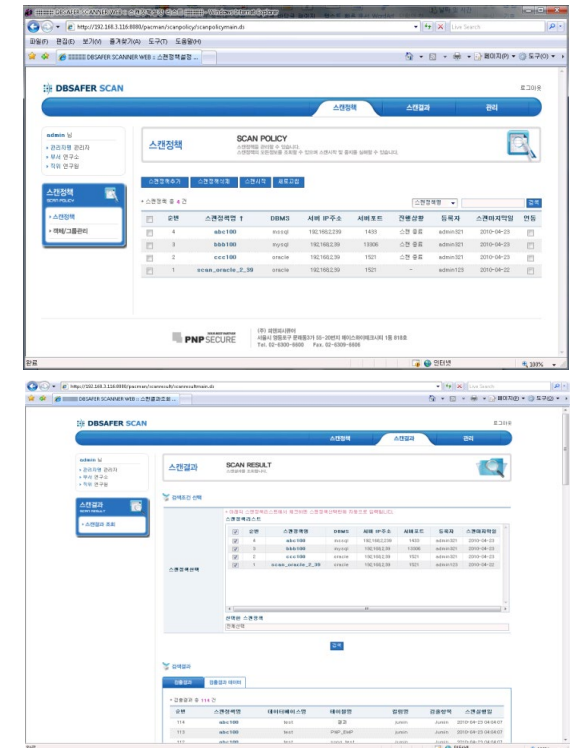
DBSAFER SCANNER WEB :: 스캔정책설정 - Windows Internet Explorer

http://192.168.3.116:8080/pacman/scanpolicy/scanpolicymain.do

파일(F) 편집(E) 보기(V) 즐겨찾기(A) 도구(T) 도움말(H)

DBSAFER SCANNER WEB :: 스캔정책설정 ...

페이지(P) 도구(O)

DBSAFER SCAN

로그아웃

스캔정책 스캔결과 관리

admin 님
• 관리자정 관리자
• 부서 연구소
• 직위 연구원

스캔정책
SCAN POLICY
• 스캔정책
• 역할/그룹관리

스캔정책

SCAN POLICY

스캔정책 중 4 건

스캔정책명 검색

| | 순번 | 스캔정책명 ↑ | DBMS | 서버 IP주소 | 서버포트 | 진행상황 | 등록자 | 스캔마지막일 | 연동 |
|---|---|---|---|---|---|---|---|---|---|
| | 4 | abc100 | mssql | 192.168.2.39 | 1433 | 스캔 종료 | admin321 | 2010-04-23 | |
| | 3 | bbb100 | mysql | 192.168.2.39 | 13306 | 스캔 종료 | admin321 | 2010-04-23 | |
| | 2 | ccc100 | oracle | 192.168.2.39 | 1521 | 스캔 종료 | admin321 | 2010-04-23 | |
| | 1 | scan_oracle_2_39 | oracle | 192.168.2.39 | 1521 | - | admin123 | 2010-04-22 | |

PNP SECURE

(주) 피앤피시큐어
Tel. 02-6300-6600 Fax. 02-6300-6606

완료 인터넷 100%

http://192.168.3.116:8080/pacman/scanresult/scanresultmain.do

DBSAFER SCANNER WEB :: 스캔결과조회 ...

DBSAFER SCAN

로그아웃

스캔정책 스캔결과 관리

admin 님
• 관리자정 관리자
• 부서 연구소
• 직위 연구원

스캔결과
SCAN RESULT
• 스캔결과 조회

스캔결과

SCAN RESULT

검색조건 선택

스캔정책 선택

스캔정책리스트

| | 순번 | 스캔정책명 | DBMS | 서버 IP주소 | 서버포트 | 등록자 | 스캔마지막일 |
|---|---|---|---|---|---|---|---|
| | 4 | abc100 | mssql | 192.168.2.39 | 1433 | admin321 | 2010-04-23 |
| | 3 | bbb100 | mysql | 192.168.2.39 | 13306 | admin321 | 2010-04-23 |
| | 2 | ccc100 | oracle | 192.168.2.39 | 1521 | admin321 | 2010-04-23 |
| | 1 | scan_oracle_2_39 | oracle | 192.168.2.39 | 1521 | admin123 | 2010-04-22 |

선택된 스캔정책
전체선택

검색

검색결과

검출결과 | 검출컬럼 데이터

| 순번 | 스캔정책명 | 데이터베이스명 | 테이블명 | 컬럼명 | 검출방식 | 스캔일자 |
|---|---|---|---|---|---|---|
| 114 | abc100 | test | 결과 | jumin | jumin | 2010-04-23 04:09:07 |
| 113 | abc100 | test | PNP_EMP | jumin | jumin | 2010-04-23 04:09:07 |
| 112 | abc100 | test | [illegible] | jumin | jumin | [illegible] |